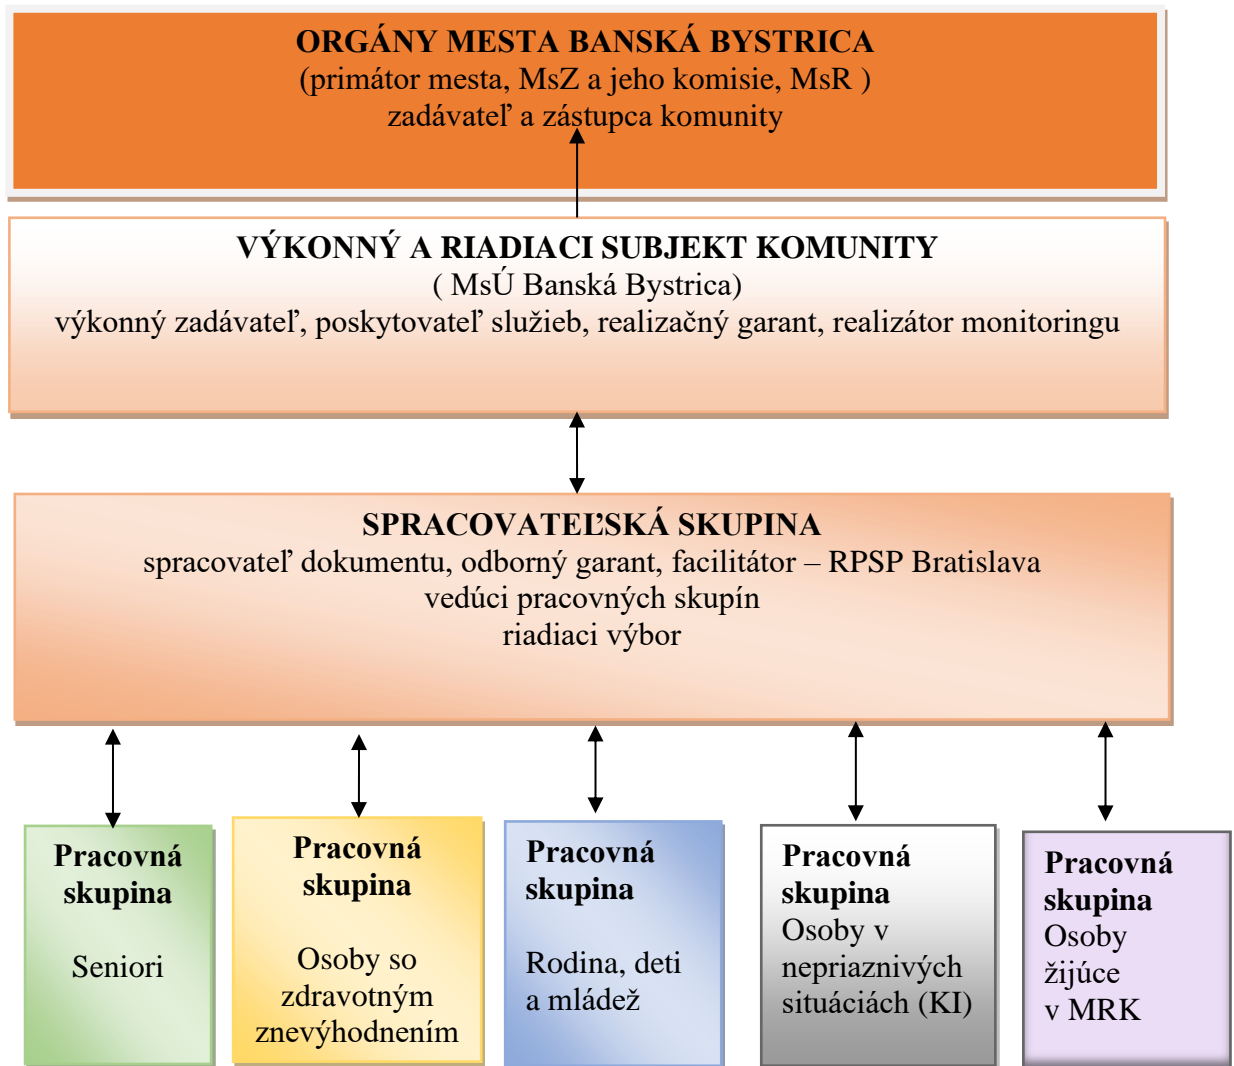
ORGÁNY MESTA BANSKÁ BYSTRICA
(primátor mesta, MsZ a jeho komisie, MsR )
zadávateľ a zástupca komunity

VÝKONNÝ A RIADIACI SUBJEKT KOMUNITY
( MsÚ Banská Bystrica)
výkonný zadávateľ, poskytovateľ služieb, realizačný garant, realizátor monitoringu

SPRACOVATEĽSKÁ SKUPINA
spracovateľ dokumentu, odborný garant, facilitátor – RPSP Bratislava
vedúci pracovných skupín
riadiaci výbor

Pracovná skupina

Seniori

Pracovná skupina

Osoby so zdravotným znevýhodnením

Pracovná skupina

Rodina, deti a mládež

Pracovná skupina
Osoby v nepriaznivých situáciách (KI)

Pracovná skupina
Osoby žijúce v MRK